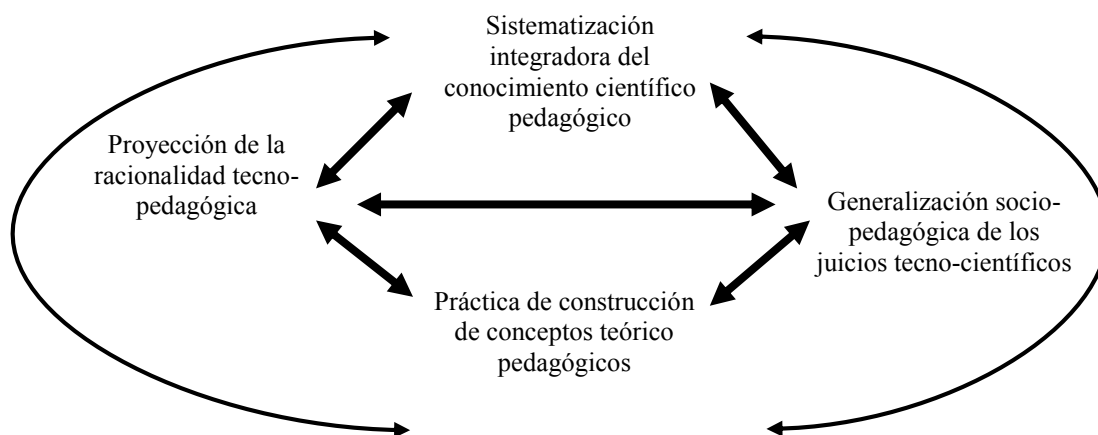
Sistematización integradora del conocimiento científico pedagógico

Proyección de la racionalidad tecno-pedagógica

Generalización socio-pedagógica de los juicios tecno-científicos

Práctica de construcción de conceptos teórico pedagógicos